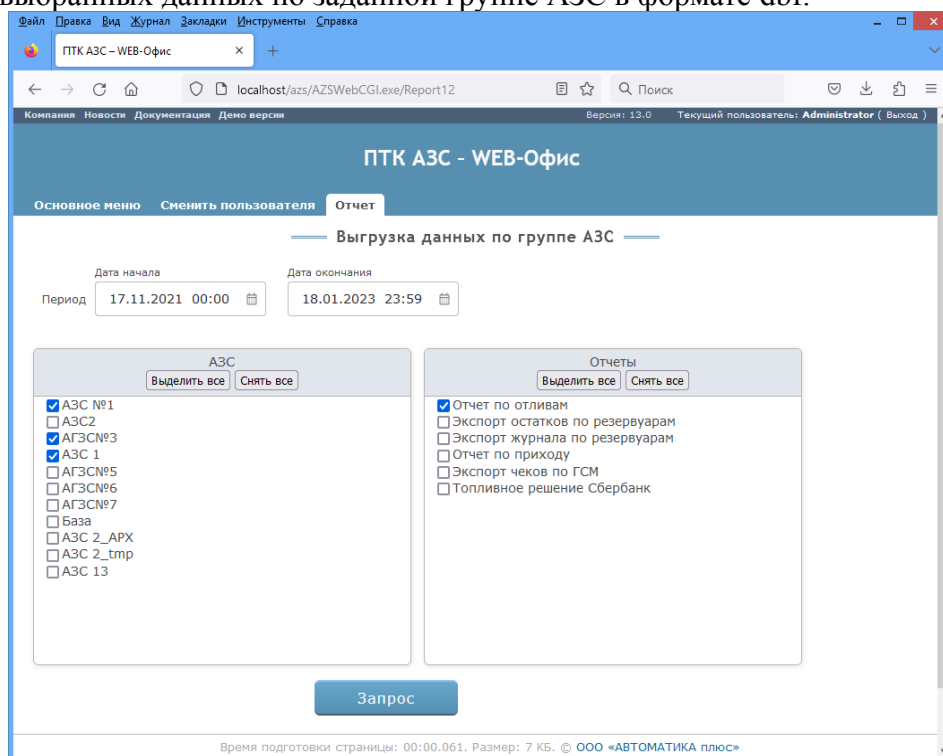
выбранных данных по заданной группе АЗС в формате dbf.

Файл Правка Вид Журнал Закладки Инструменты Справка

ПТК АЗС – WEB-Офис ×

localhost/azs/AZSWebCGI.exe/Report12

Поиск

Компания Новости Документация Демо версии Версия: 13.0 Текущий пользователь: Administrator ( Выход )

ПТК АЗС - WEB-Офис

Основное меню Сменить пользователя Отчет

Выгрузка данных по группе АЗС

Дата начала Дата окончания
Период 17.11.2021 00:00 18.01.2023 23:59

АЗС
Выделить все Снять все
☑ АЗС №1
☐ АЗС2
☑ АГЗС№3
☑ АЗС 1
☐ АГЗС№5
☐ АГЗС№6
☐ АГЗС№7
☐ База
☐ АЗС 2_АРХ
☐ АЗС 2_tmp
☐ АЗС 13

Отчеты
Выделить все Снять все
☑ Отчет по отливам
☐ Экспорт остатков по резервуарам
☐ Экспорт журнала по резервуарам
☐ Отчет по приходу
☐ Экспорт чеков по ГСМ
☐ Топливное решение Сбербанк

Запрос

Время подготовки страницы: 00:00.061. Размер: 7 КБ. © ООО «АВТОМАТИКА плюс»